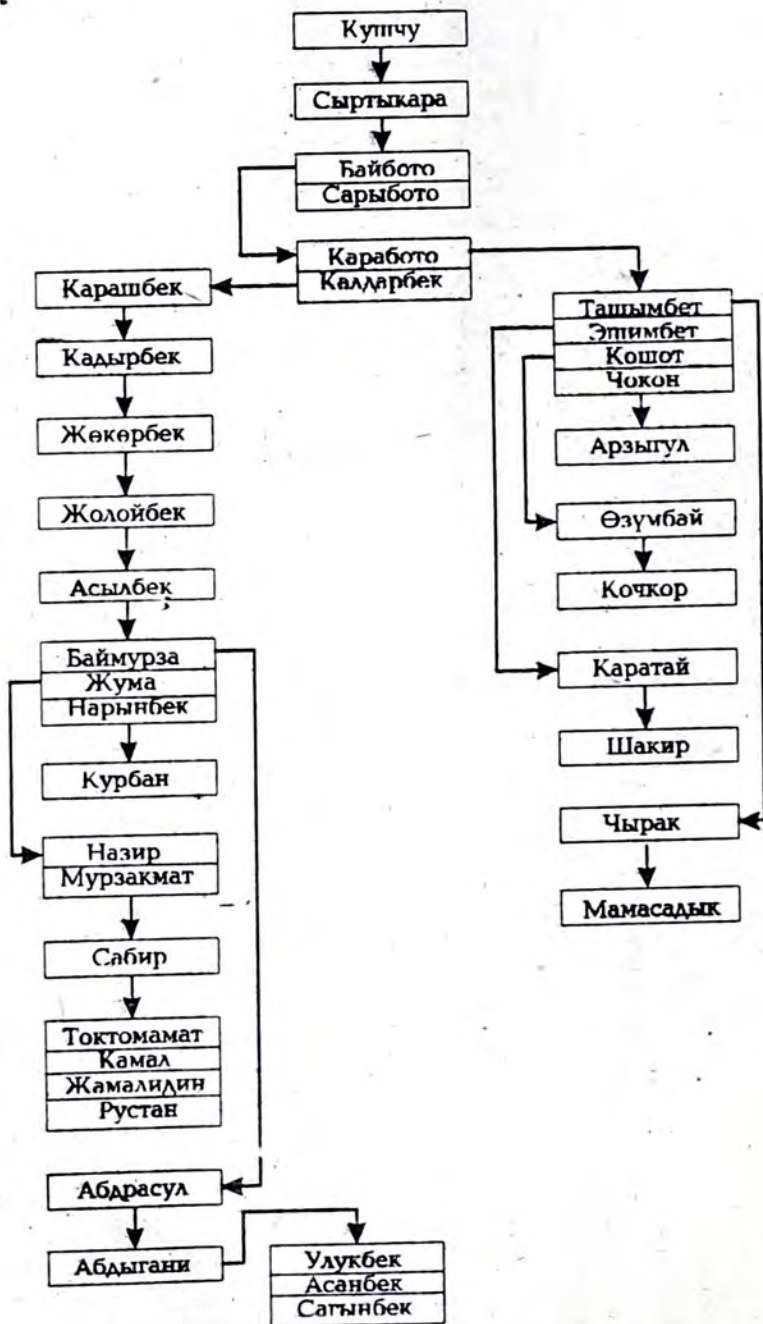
Купчу

Сыртыкара

Байбото
Сарыбото

Каработо
Калдарбек

Карашбек

Кадырбек

Жөкөрбек

Жолойбек

Асылбек

Баймурза
Жума
Нарынбек

Курбан

Назир
Мурзакмат

Сабир

Токтомамат
Камал
Жамалидин
Рустан

Абдрасул

Абдыгани

Улукбек
Асанбек
Сагынбек

Ташымбет
Эшимбет
Кошот
Чокон

Арзыгул

Өзүмбай

Кочкор

Каратай

Шакир

Чырак

Мамасадык